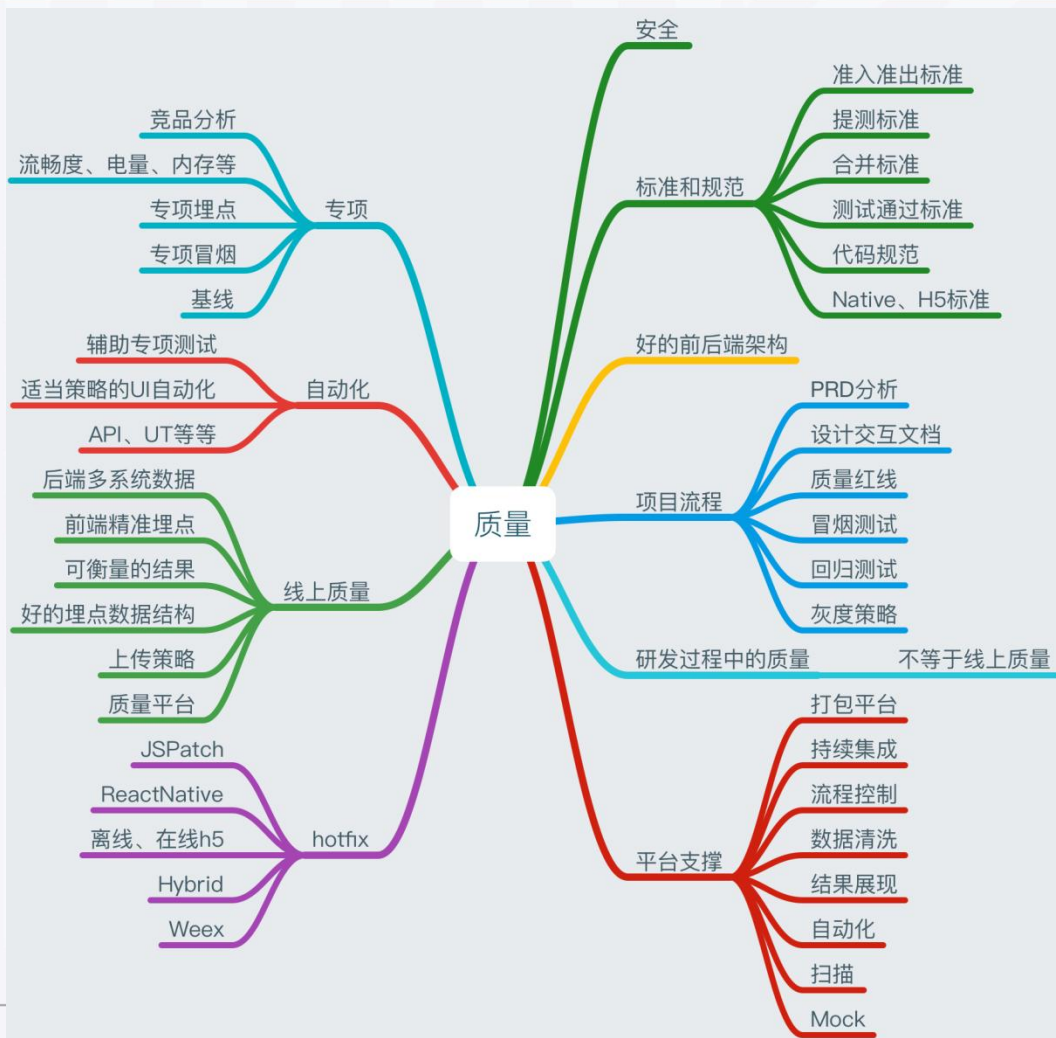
质量

专项
竞品分析
流畅度、电量、内存等
专项埋点
专项冒烟
基线

自动化
辅助专项测试
适当策略的UI自动化
API、UT等等

线上质量
后端多系统数据
前端精准埋点
可衡量的结果
好的埋点数据结构
上传策略
质量平台

hotfix
JSPatch
ReactNative
离线、在线h5
Hybrid
Weex

安全

标准和规范
准入准出标准
提测标准
合并标准
测试通过标准
代码规范
Native、H5标准

好的前后端架构

项目流程
PRD分析
设计交互文档
质量红线
冒烟测试
回归测试
灰度策略

研发过程中的质量
不等于线上质量

平台支撑
打包平台
持续集成
流程控制
数据清洗
结果展现
自动化
扫描
Mock